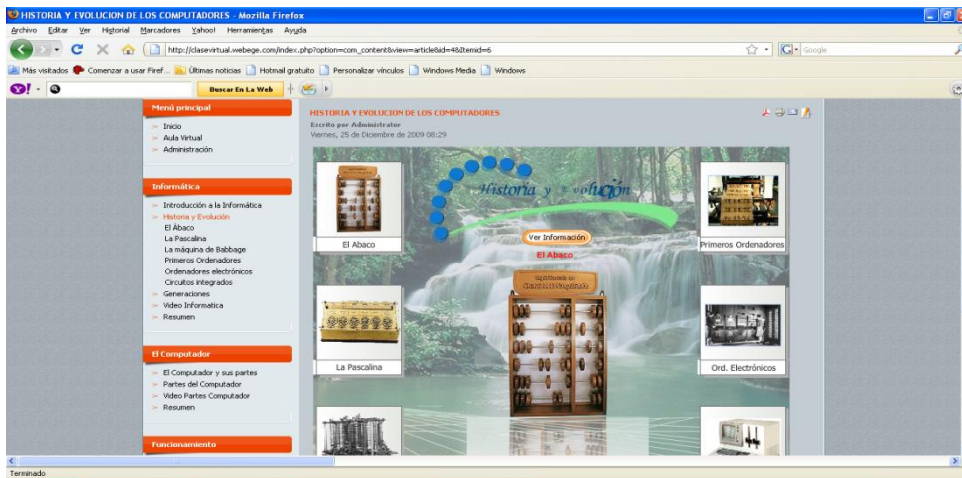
HISTORIA Y EVOLUCION DE LOS COMPUTADORES - Mozilla Firefox

Archivo Editar Ver Historial Marcadores Yahoo! Herramientas Ayuda

http://clasevirtual.webege.com/index.php?option=com_content&view=article&id=4&Itemid=6

Google

Más visitados Comenzar a usar Firef... Últimas noticias Hotmail gratuito Personalizar vínculos Windows Media Windows

Y! Buscar En La Web

Menú principal
Inicio
Aula Virtual
Administración

Informática
Introducción a la Informática
Historia y Evolución
El Ábaco
La Pascalina
La máquina de Babbage
Primeros Ordenadores
Ordenadores electrónicos
Circuitos integrados
Generaciones
Video Informatica
Resumen

El Computador
El Computador y sus partes
Partes del Computador
Video Partes Computador
Resumen

Funcionamiento

HISTORIA Y EVOLUCION DE LOS COMPUTADORES
Escrito por Administrator
Viernes, 25 de Diciembre de 2009 08:29

Historia y evolución

El Abaco

Ver Información

El Abaco

Primeros Ordenadores

La Pascalina

Ord. Electrónicos

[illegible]

Terminado